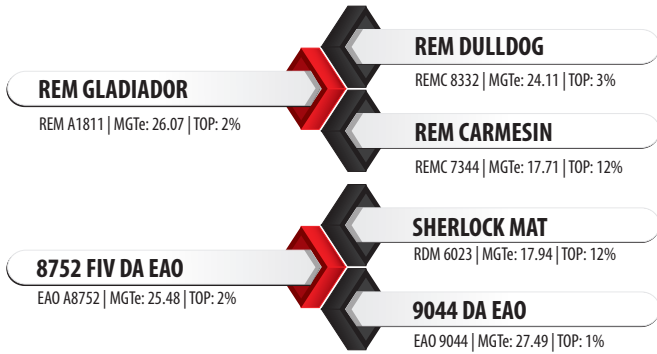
REM GLADIADOR
REM A1811 | MGTe: 26.07 | TOP: 2%

REM DULLDOG
REMC 8332 | MGTe: 24.11 | TOP: 3%

REM CARMESIN
REMC 7344 | MGTe: 17.71 | TOP: 12%

8752 FIV DA EAO
EAO A8752 | MGTe: 25.48 | TOP: 2%

SHERLOCK MAT
RDM 6023 | MGTe: 17.94 | TOP: 12%

9044 DA EAO
EAO 9044 | MGTe: 27.49 | TOP: 1%